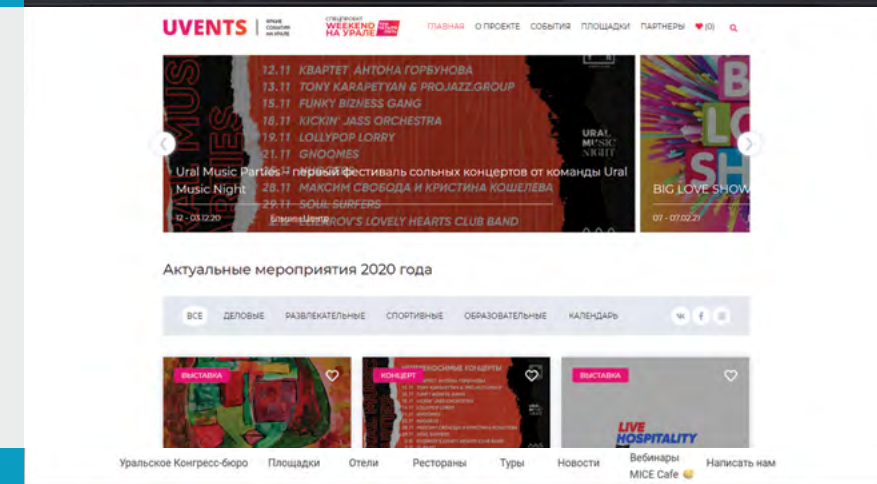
UVENTS | ЯРКИЕ СОБЫТИЯ НА УРАЛЕ

СПЕЦПРОЕКТ WEEKEND НА УРАЛЕ

ГЛАВНАЯ О ПРОЕКТЕ СОБЫТИЯ ПЛОЩАДКИ ПАРТНЕРЫ ♥ (0)

12.11 КВАРТЕТ АНТОНА ГОРБУНОВА
13.11 TONY KARAPETYAN & PROJAZZ.GROUP
15.11 FUNKY BIZNESS GANG
18.11 KICKIN' JASS ORCHESTRA
19.11 LOLLYPOP LORRY
21.11 GNOOMES
28.11 МАКСИМ СВОБОДА И КРИСТИНА КОШЕЛЕВА
29.11 SOUL SURFERS
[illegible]ROV'S LOVELY HEARTS CLUB BAND

URAL MUSIC NIGHT

Ural Music Parties - первый фестиваль сольных концертов от команды Ural Music Night

12 - 03.12.20

Ельцин Центр

BIG LOVE SHOW

07 - 07.02.21

Актуальные мероприятия 2020 года

ВСЕ ДЕЛОВЫЕ РАЗВЛЕКАТЕЛЬНЫЕ СПОРТИВНЫЕ ОБРАЗОВАТЕЛЬНЫЕ КАЛЕНДАРЬ

ВЫСТАВКА

КОНЦЕРТ

ВЫСТАВКА

LIVE HOSPITALITY

Уральское Конгресс-бюро Площадки Отели Рестораны Туры Новости Вебинары MICE Cafe Написать нам